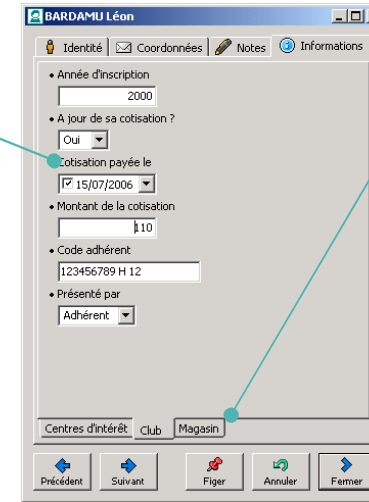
BARDAMU Léon

Identité | Coordonnées | Notes | Informations

• Année d'inscription
2000
• A jour de sa cotisation ?
Oui
• Cotisation payée le
15/07/2006
• Montant de la cotisation
110
• Code adhérent
123456789 H 12
• Présenté par
Adhérent

Centres d'intérêt | Club | Magasin

Précédent | Suivant | Figer | Annuler | Fermer